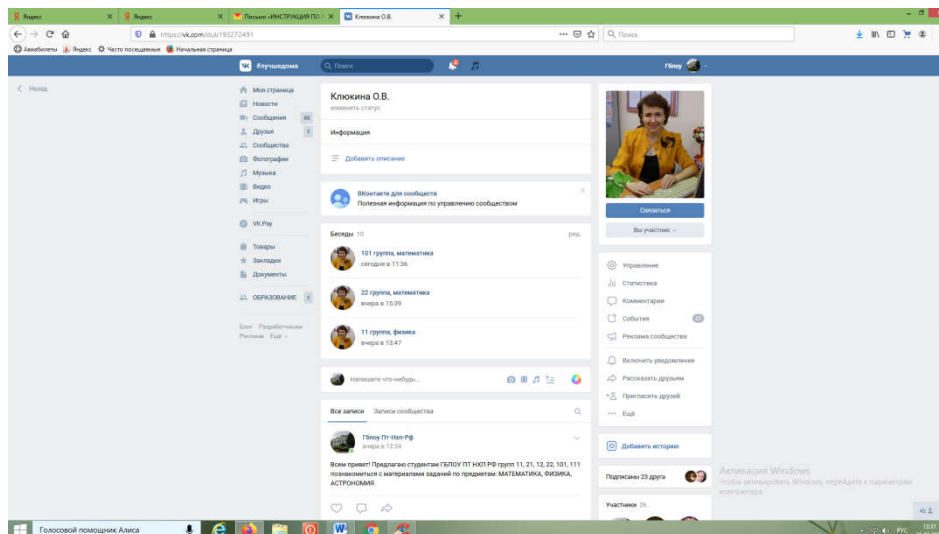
Яндекс | Яндекс | Письмо «ИНСТРУКЦИЯ ПО | Клюкина О.В. | +

https://vk.com/club193272491

Поиск

Авиабилеты | Яндекс | Часто посещаемые | Начальная страница

Я лучше дома | Поиск | Гбпоу

< Назад

Моя страница
Новости
Сообщения 46
Друзья 1
Сообщества
Фотографии
Музыка
Видео
Игры

VK Pay

Товары
Закладки
Документы

ОБРАЗОВАНИЕ 1

Блог Разработчикам Реклама Ещё

Клюкина О.В.
изменить статус

Информация

Добавить описание

ВКонтакте для сообществ
Полезная информация по управлению сообществом

Беседы 10 ред.

101 группа, математика
сегодня в 11:36

22 группа, математика
вчера в 15:39

11 группа, физика
вчера в 13:47

Напишите что-нибудь...

Все записи | Записи сообщества

Гбпоу Пт-Нкп-Рф
вчера в 12:24

Всем привет! Предлагаю студентам ГБПОУ ПТ НКП РФ групп 11, 21, 12, 22, 101, 111 познакомиться с материалами заданий по предметам: МАТЕМАТИКА, ФИЗИКА, АСТРОНОМИЯ.

Связаться

Вы участник

Управление
Статистика
Комментарии
События
Реклама сообщества

Включить уведомления
Рассказать друзьям
Пригласить друзей
Ещё

Добавить историю

Подписаны 23 друга

Участники 26

Активация Windows
Чтобы активировать Windows, перейдите в параметры компьютера.

Голосовой помощник Алиса

РУС